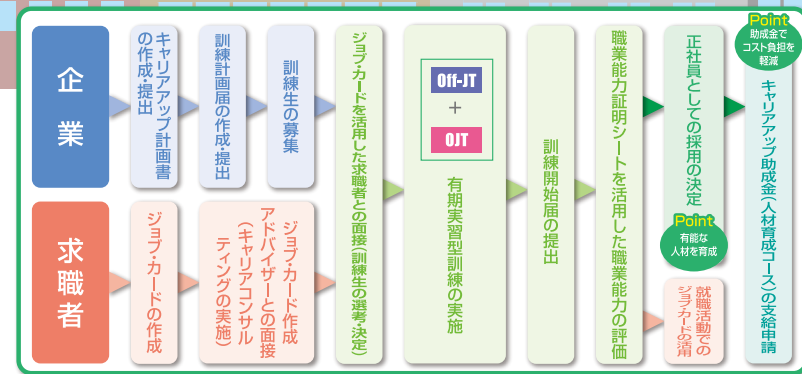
企業

キャリアアップ計画書の作成・提出

訓練計画届の作成・提出

訓練生の募集

求職者

ジョブ・カードの作成

ジョブ・カード作成アドバイザーとの面接（キャリアコンサルティングの実施）

ジョブ・カードを活用した求職者との面接（訓練生の選考・決定）

Off-JT
＋
OJT

有期実習型訓練の実施

訓練開始届の提出

職業能力証明シートを活用した職業能力の評価

正社員としての採用の決定

Point
有能な人材を育成

就職活動でのジョブ・カードの活

Point
助成金でコスト負担を軽減

キャリアアップ助成金（人材育成コース）の支給申請